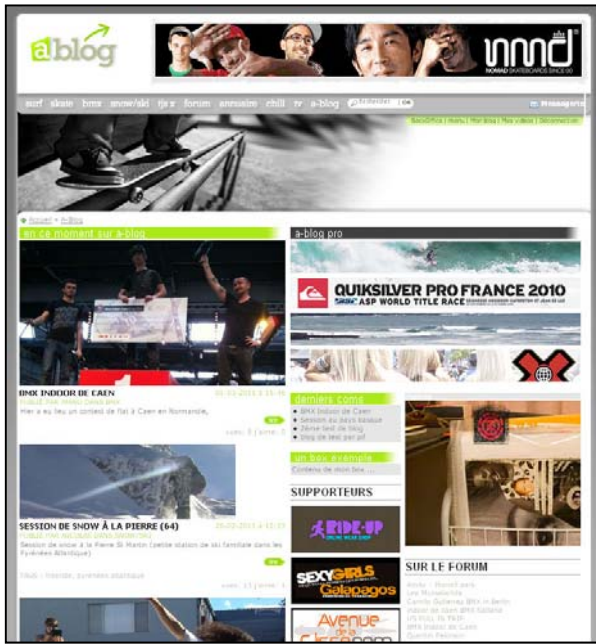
a blog

nmd
NOMAD SKATEBOARDS SINCE 00

surf skate bmx snow/ski tjs x forum annuaire chill tv a-blog

BackOffice | menu | Mon blog | Mes vidéos | Déconnexion

Accueil > A-Blog

en ce moment sur a-blog

a-blog pro

QUIKSILVER PRO FRANCE 2010
ASP WORLD TITLE RACE

BMX INDOOR DE CAEN

Hier a eu lieu un contest de flat à Caen en Normandie,

derniers coms
BMX Indoor de Caen
Session au pays basque
Zème test de blog
blog de test par alf

un box exemple
Contenu de mon box ...

SUPPORTEURS

RIDE-UP

SESSION DE SNOW À LA PIERRE (64)

Session de snow à la Pierre St Martin (petite station de ski familiale dans les Pyrénées Atlantique)

SEXY GIRLS
Galapagos

SUR LE FORUM

Avenue de la Glisse

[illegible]